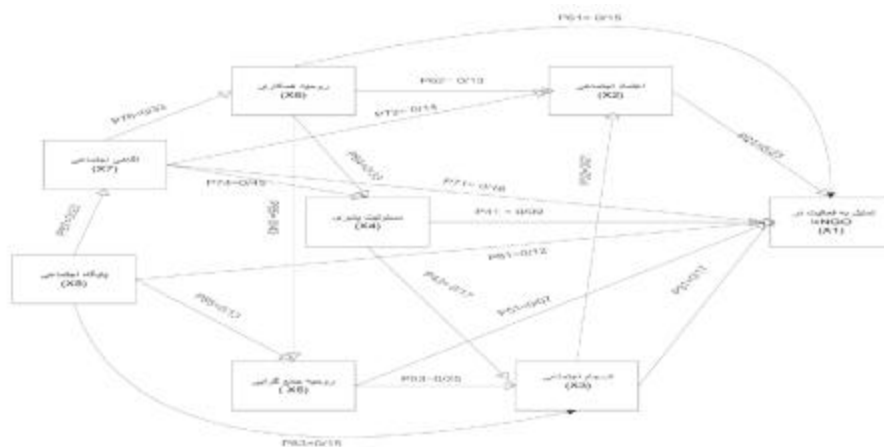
P61= 0/15

روحیه همکاری
(X6)

P62= 0/13

اعتماد اجتماعی
(X2)

P76=0/33

P72= 0/15

P21=0/27

آگاهی اجتماعی
(X7)

P64=0/13

P74=0/45

P71= 0/26

مسئولیت پذیری
(X4)

P41 = 0/32

تمایل به فعالیت در NGOها
(A1)

P87=0/22

P86=0/46

P32=

P81=0/12

پایگاه اجتماعی
(X8)

P85=0/17

P43=0/17

P51=0/07

P31=0/11

روحیه جمع گرایی
(X5)

P53=0/35

انسجام اجتماعی
(X3)

P83=0/15